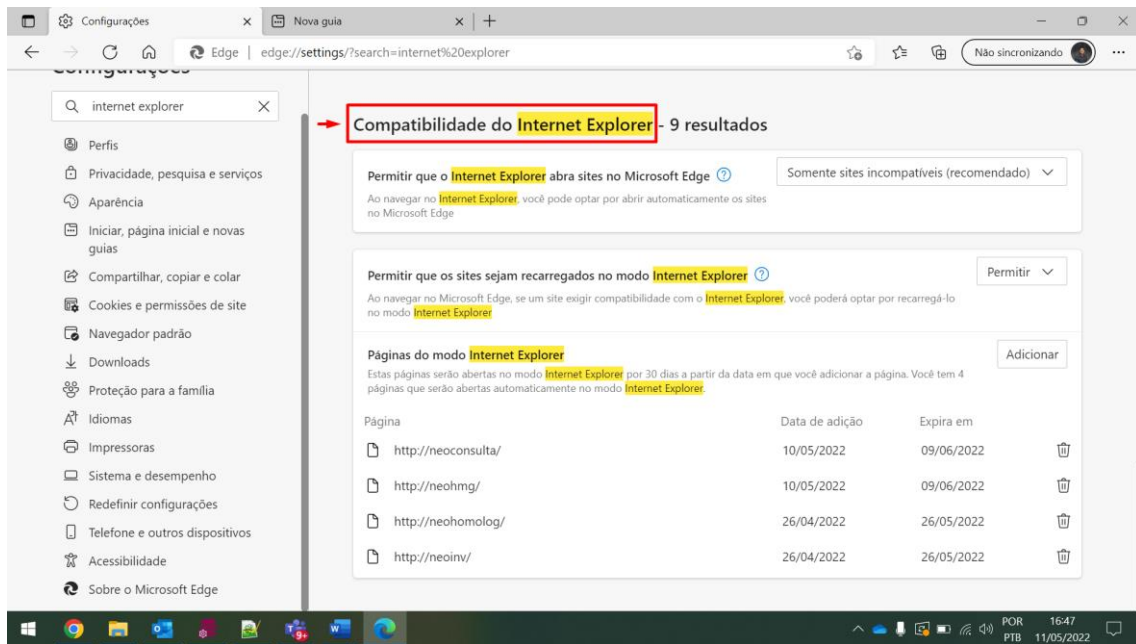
Configurações ×
Nova guia ×
Edge | edge://settings/?search=internet%20explorer
Não sincronizando

Configurações

internet explorer

Perfis
Privacidade, pesquisa e serviços
Aparência
Iniciar, página inicial e novas guias
Compartilhar, copiar e colar
Cookies e permissões de site
Navegador padrão
Downloads
Proteção para a família
Idiomas
Impressoras
Sistema e desempenho
Redefinir configurações
Telefone e outros dispositivos
Acessibilidade
Sobre o Microsoft Edge

Compatibilidade do Internet Explorer - 9 resultados

Permitir que o Internet Explorer abra sites no Microsoft Edge
Ao navegar no Internet Explorer, você pode optar por abrir automaticamente os sites no Microsoft Edge
Somente sites incompatíveis (recomendado)

Permitir que os sites sejam recarregados no modo Internet Explorer
Ao navegar no Microsoft Edge, se um site exigir compatibilidade com o Internet Explorer, você poderá optar por recarregá-lo no modo Internet Explorer
Permitir

Páginas do modo Internet Explorer
Estas páginas serão abertas no modo Internet Explorer por 30 dias a partir da data em que você adicionar a página. Você tem 4 páginas que serão abertas automaticamente no modo Internet Explorer.
Adicionar

| Página | Data de adição | Expira em |
|---|---|---|
| http://neoconsulta/ | 10/05/2022 | 09/06/2022 |
| http://neohmg/ | 10/05/2022 | 09/06/2022 |
| http://neohomolog/ | 26/04/2022 | 26/05/2022 |
| http://neoinv/ | 26/04/2022 | 26/05/2022 |

POR PTB 16:47 11/05/2022